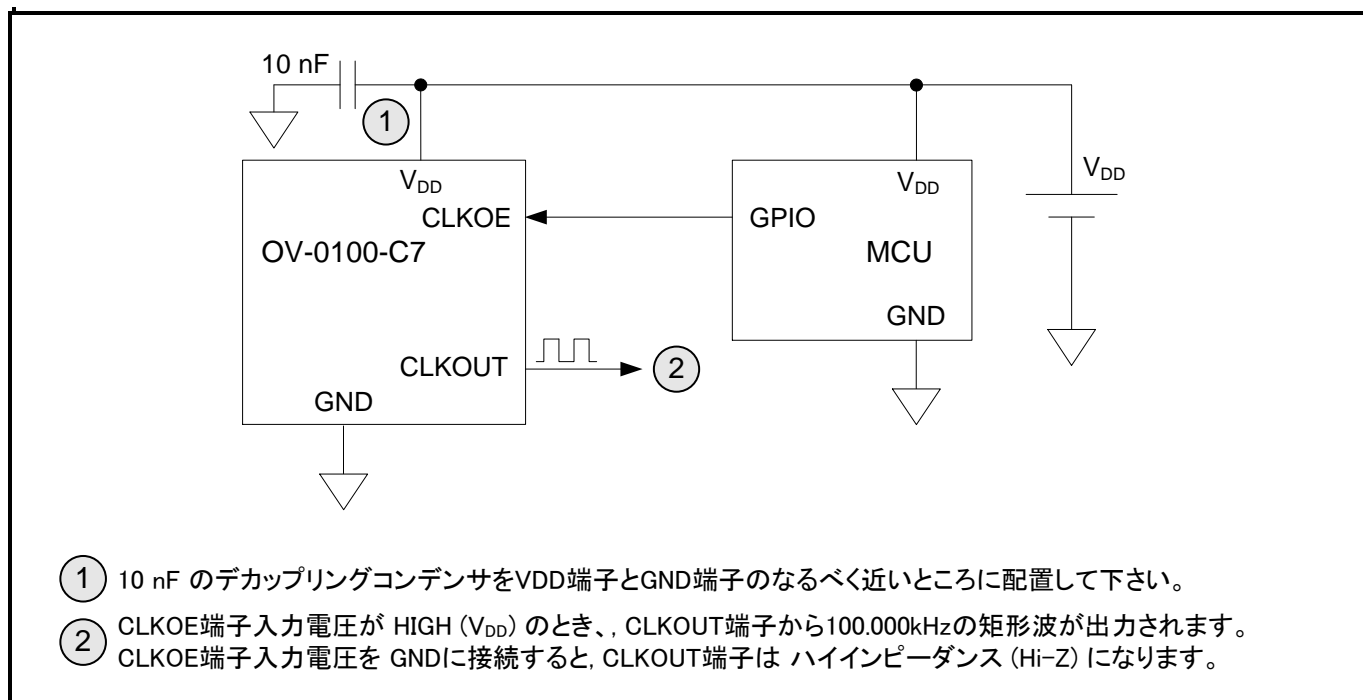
10 nF

1

$V_{DD}$

CLKOE

OV-0100-C7

CLKOUT

GND

2

$V_{DD}$

GPIO

MCU

GND

$V_{DD}$

1 10 nF のデカップリングコンデンサをVDD端子とGND端子のなるべく近いところに配置して下さい。

2 CLKOE端子入力電圧が HIGH ($V_{DD}$) のとき、, CLKOUT端子から100.000kHzの矩形波が出力されます。
CLKOE端子入力電圧を GNDに接続すると, CLKOUT端子は ハイインピーダンス (Hi-Z) になります。